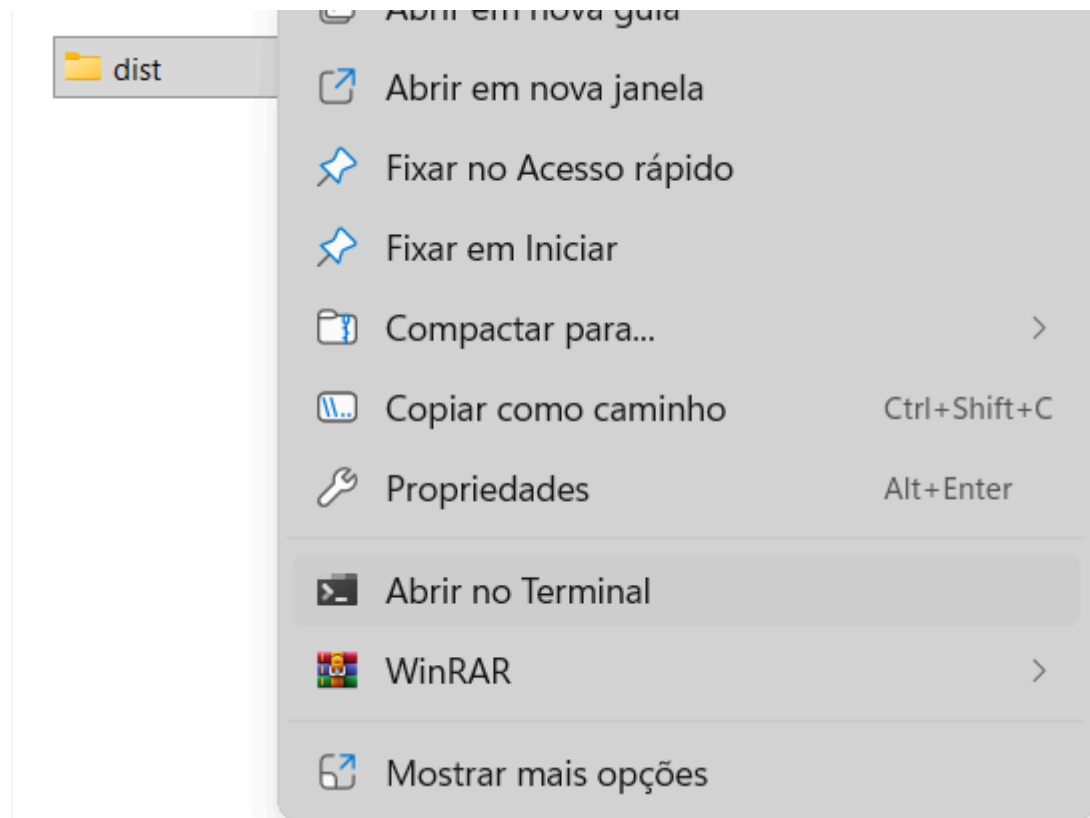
dist

Abrir em nova guia

Abrir em nova janela

Fixar no Acesso rápido

Fixar em Iniciar

Compactar para...

Copiar como caminho Ctrl+Shift+C

Propriedades Alt+Enter

Abrir no Terminal

WinRAR

Mostrar mais opções